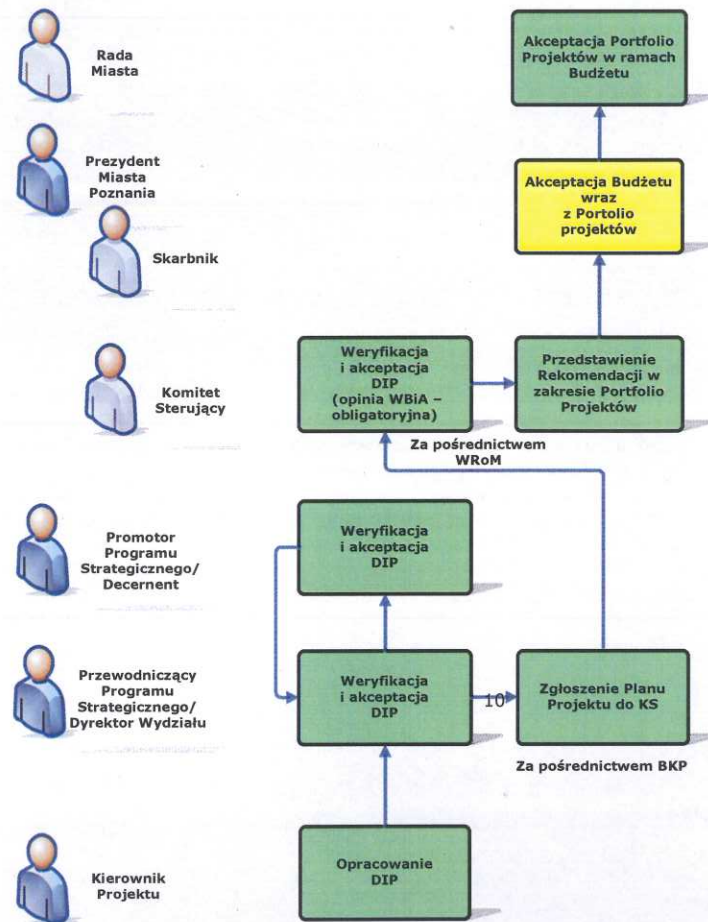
Rada Miasta

Prezydent Miasta Poznania

Skarbnik

Komitet Sterujący

Promotor Programu Strategicznego/ Decernent

Przewodniczący Programu Strategicznego/ Dyrektor Wydziału

Kierownik Projektu

Akceptacja Portfolio Projektów w ramach Budżetu

Akceptacja Budżetu wraz z Portolio projektów

Weryfikacja i akceptacja DIP (opinia WBiA – obligatoryjna)

Przedstawienie Rekomendacji w zakresie Portfolio Projektów

Za pośrednictwem WRoM

Weryfikacja i akceptacja DIP

Weryfikacja i akceptacja DIP

10

Zgłoszenie Planu Projektu do KS

Za pośrednictwem BKP

Opracowanie DIP